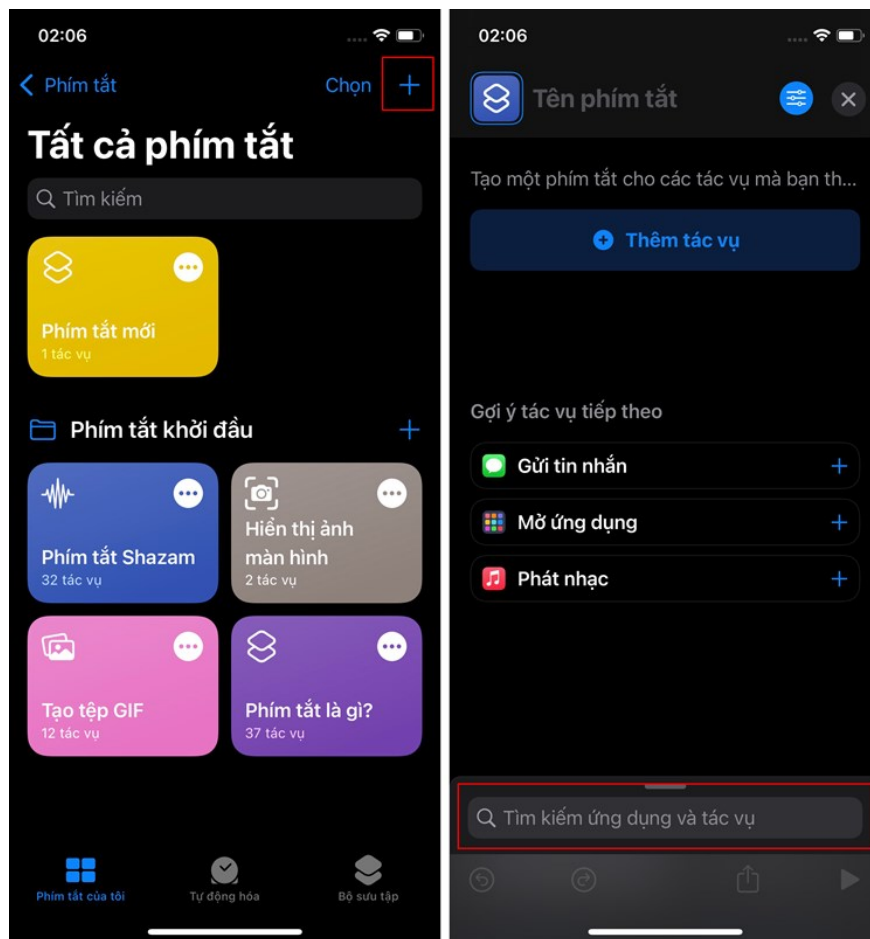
02:06

Phím tắt

Chọn

+

Tất cả phím tắt

Tìm kiếm

Phím tắt mới
1 tác vụ

Phím tắt khởi đầu

+

Phím tắt Shazam
32 tác vụ

Hiển thị ảnh màn hình
2 tác vụ

Tạo tệp GIF
12 tác vụ

Phím tắt là gì?
37 tác vụ

Phím tắt của tôi

Tự động hóa

Bộ sưu tập

02:06

Tên phím tắt

Tạo một phím tắt cho các tác vụ mà bạn th...

Thêm tác vụ

Gợi ý tác vụ tiếp theo

Gửi tin nhắn

+

Mở ứng dụng

+

Phát nhạc

+

Tìm kiếm ứng dụng và tác vụ